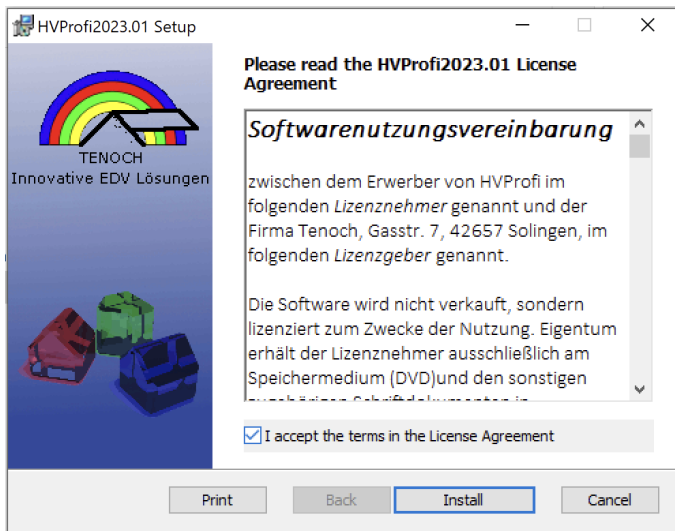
HVProfi2023.01 Setup

TENOCH
Innovative EDV Lösungen

Please read the HVProfi2023.01 License Agreement

Softwarenutzungsvereinbarung

zwischen dem Erwerber von HVProfi im folgenden *Lizenznehmer* genannt und der Firma Tenoch, Gasstr. 7, 42657 Solingen, im folgenden *Lizenzgeber* genannt.

Die Software wird nicht verkauft, sondern lizenziert zum Zwecke der Nutzung. Eigentum erhält der Lizenznehmer ausschließlich am Speichermedium (DVD)und den sonstigen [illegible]

I accept the terms in the License Agreement

Print
Back
Install
Cancel